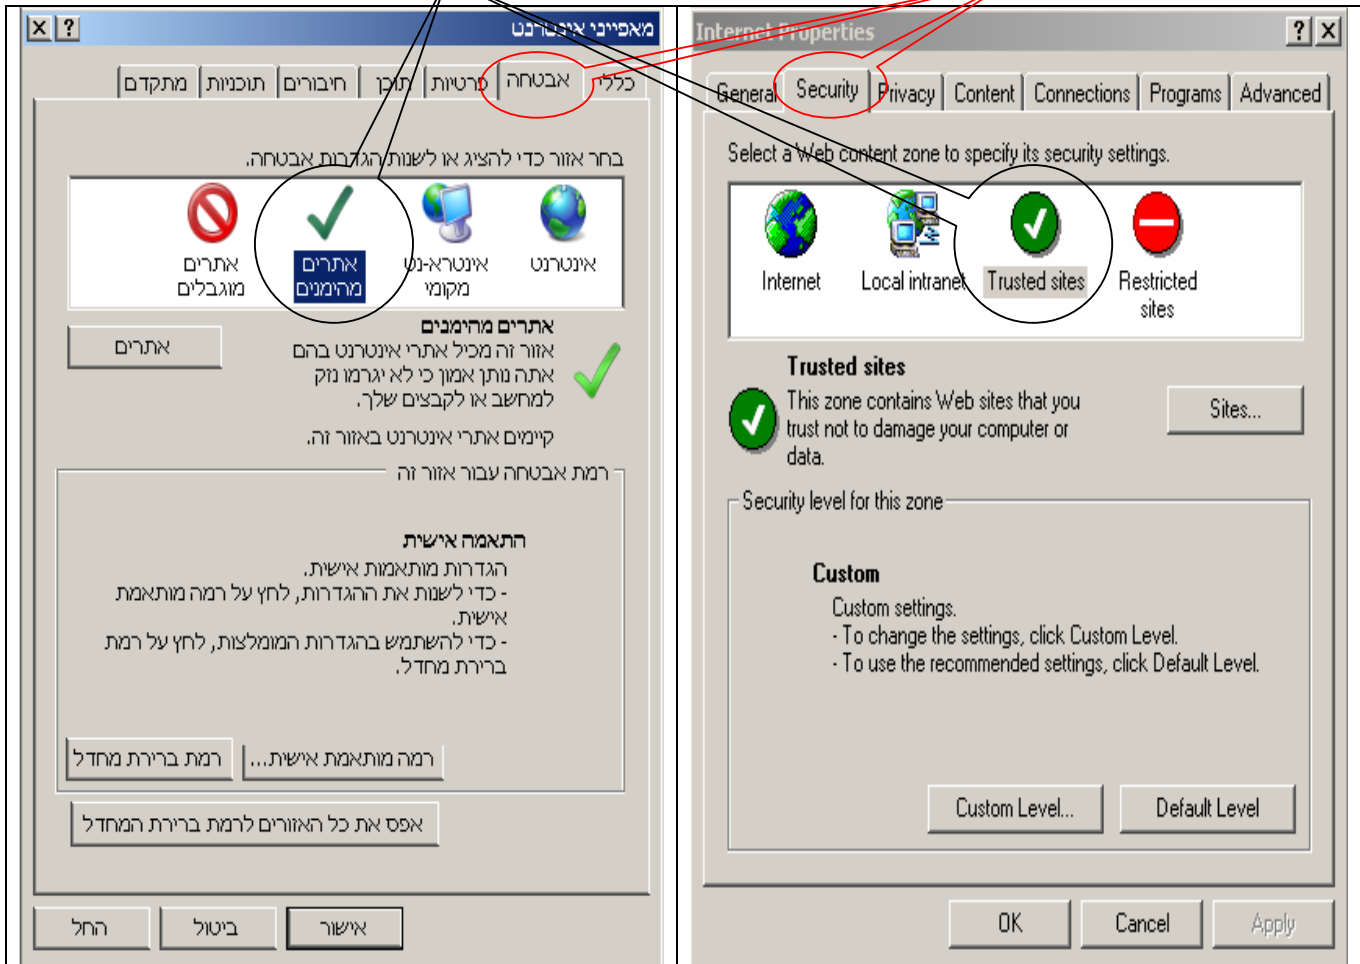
מאפייני אינטרנט
? X
כללי | אבטחה | פרטיות | תוכן | חיבורים | תוכניות | מתקדם

בחר אזור כדי להציג או לשנות הגדרות אבטחה.

אינטרנט
אינטראנט מקומי
אתרים מהימנים
אתרים מוגבלים

אתרים מהימנים
אזור זה מכיל אתרי אינטרנט בהם אתה נותן אמון כי לא יגרמו נזק למחשב או לקבצים שלך.

קיימים אתרי אינטרנט באזור זה.

אתרים

רמת אבטחה עבור אזור זה

התאמה אישית
הגדרות מותאמות אישית.
- כדי לשנות את ההגדרות, לחץ על רמה מותאמת אישית.
- כדי להשתמש בהגדרות המומלצות, לחץ על רמת ברירת מחדל.

רמה מותאמת אישית...
רמת ברירת מחדל

אפס את כל האזורים לרמת ברירת המחדל

אישור
ביטול
החל

Internet Properties
? X
General | Security | Privacy | Content | Connections | Programs | Advanced

Select a Web content zone to specify its security settings.

Internet
Local intranet
Trusted sites
Restricted sites

Trusted sites
This zone contains Web sites that you trust not to damage your computer or data.

Sites...

Security level for this zone

Custom
Custom settings.
- To change the settings, click Custom Level.
- To use the recommended settings, click Default Level.

Custom Level...
Default Level

OK
Cancel
Apply